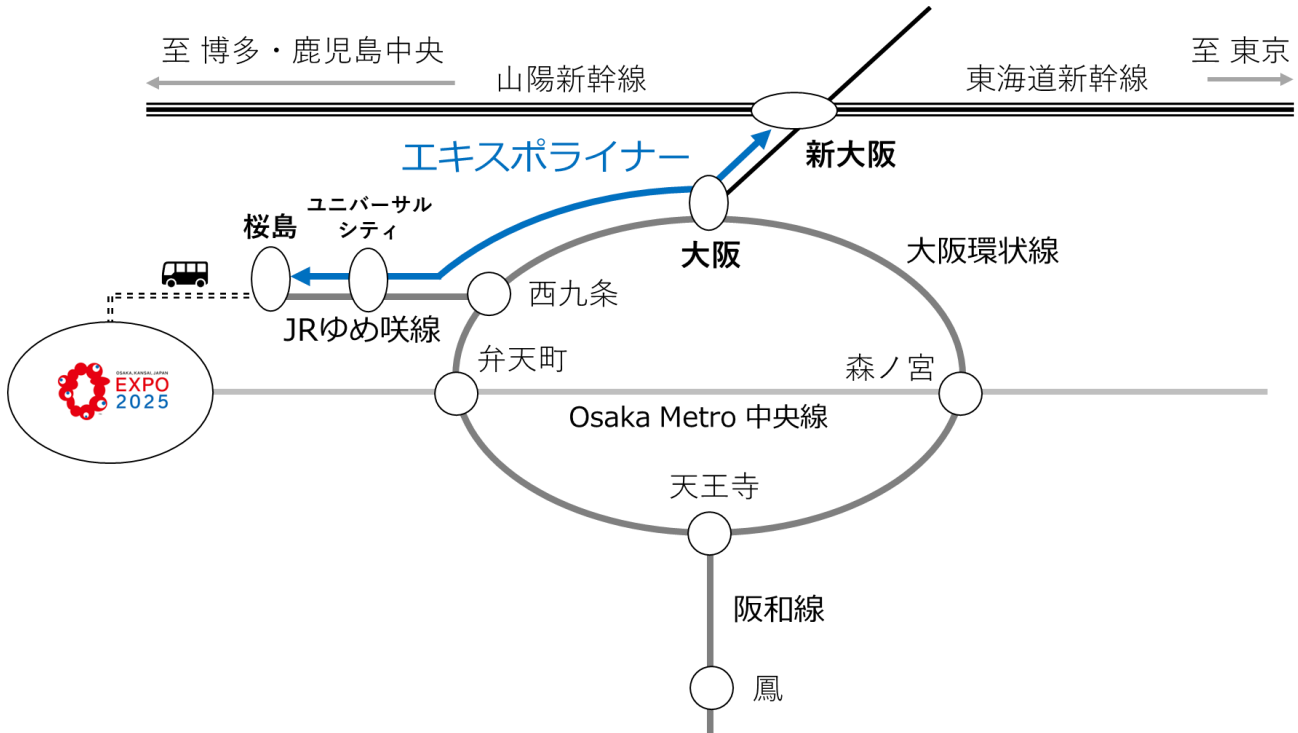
至 博多・鹿児島中央

山陽新幹線

東海道新幹線

至 東京

エキスポライナー

新大阪

桜島

ユニバーサルシティ

大阪

大阪環状線

西九条

JRゆめ咲線

OSAKA, KANSAI, JAPAN EXPO 2025

弁天町

森ノ宮

Osaka Metro 中央線

天王寺

阪和線

鳳